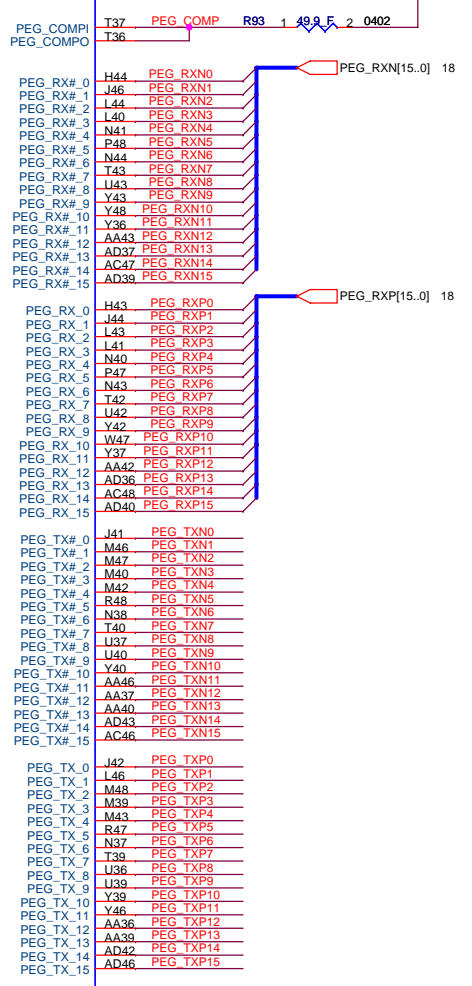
PEG_COMPI T37 PEG_COMP R93 1 49.9_F 2 0402
PEG_COMPO T36

PEG_RXN[15..0] 18

PEG_RX#_0 H44 PEG_RXN0
PEG_RX#_1 J46 PEG_RXN1
PEG_RX#_2 L44 PEG_RXN2
PEG_RX#_3 L40 PEG_RXN3
PEG_RX#_4 N41 PEG_RXN4
PEG_RX#_5 P48 PEG_RXN5
PEG_RX#_6 N44 PEG_RXN6
PEG_RX#_7 T43 PEG_RXN7
PEG_RX#_8 U43 PEG_RXN8
PEG_RX#_9 Y43 PEG_RXN9
PEG_RX#_10 Y48 PEG_RXN10
PEG_RX#_11 Y36 PEG_RXN11
PEG_RX#_12 AA43 PEG_RXN12
PEG_RX#_13 AD37 PEG_RXN13
PEG_RX#_14 AC47 PEG_RXN14
PEG_RX#_15 AD39 PEG_RXN15

PEG_RXP[15..0] 18

PEG_RX_0 H43 PEG_RXP0
PEG_RX_1 J44 PEG_RXP1
PEG_RX_2 L43 PEG_RXP2
PEG_RX_3 L41 PEG_RXP3
PEG_RX_4 N40 PEG_RXP4
PEG_RX_5 P47 PEG_RXP5
PEG_RX_6 N43 PEG_RXP6
PEG_RX_7 T42 PEG_RXP7
PEG_RX_8 U42 PEG_RXP8
PEG_RX_9 Y42 PEG_RXP9
PEG_RX_10 W47 PEG_RXP10
PEG_RX_11 Y37 PEG_RXP11
PEG_RX_12 AA42 PEG_RXP12
PEG_RX_13 AD36 PEG_RXP13
PEG_RX_14 AC48 PEG_RXP14
PEG_RX_15 AD40 PEG_RXP15

PEG_TX#_0 J41 PEG_TXN0
PEG_TX#_1 M46 PEG_TXN1
PEG_TX#_2 M47 PEG_TXN2
PEG_TX#_3 M40 PEG_TXN3
PEG_TX#_4 M42 PEG_TXN4
PEG_TX#_5 R48 PEG_TXN5
PEG_TX#_6 N38 PEG_TXN6
PEG_TX#_7 T40 PEG_TXN7
PEG_TX#_8 U37 PEG_TXN8
PEG_TX#_9 U40 PEG_TXN9
PEG_TX#_10 Y40 PEG_TXN10
PEG_TX#_11 AA46 PEG_TXN11
PEG_TX#_12 AA37 PEG_TXN12
PEG_TX#_13 AA40 PEG_TXN13
PEG_TX#_14 AD43 PEG_TXN14
PEG_TX#_15 AC46 PEG_TXN15

PEG_TX_0 J42 PEG_TXP0
PEG_TX_1 L46 PEG_TXP1
PEG_TX_2 M48 PEG_TXP2
PEG_TX_3 M39 PEG_TXP3
PEG_TX_4 M43 PEG_TXP4
PEG_TX_5 R47 PEG_TXP5
PEG_TX_6 N37 PEG_TXP6
PEG_TX_7 T39 PEG_TXP7
PEG_TX_8 U36 PEG_TXP8
PEG_TX_9 U39 PEG_TXP9
PEG_TX_10 Y39 PEG_TXP10
PEG_TX_11 Y46 PEG_TXP11
PEG_TX_12 AA36 PEG_TXP12
PEG_TX_13 AA39 PEG_TXP13
PEG_TX_14 AD42 PEG_TXP14
PEG_TX_15 AD46 PEG_TXP15